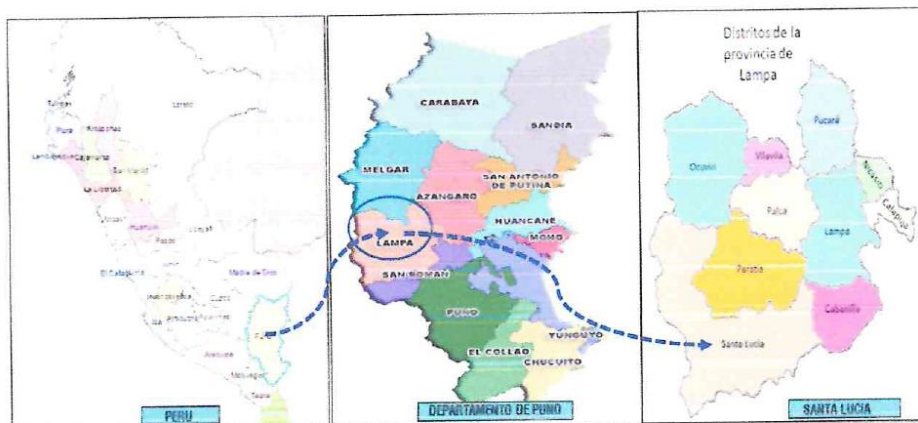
Tumbes
Loreto
Piura
Amazonas
Lambayeque
Cajamarca
San Martín
La Libertad
Ancash
Huánuco
Ucayali
Pasco
El Callao
Madre de Dios
Junín
Cusco
Lima
Huancavelica
Ayacucho
Apurímac
Ica
Puno
Arequipa
Moquegua
Tacna
PERU

CARABAYA
SANDIA
MELGAR
SAN ANTONIO DE PUTINA
AZANGARO
HUANCANE
LAMPA
MOHO
SAN ROMAN
PUNO
YUNGUYO
EL COLLAO
CHUCUITO
DEPARTAMENTO DE PUNO

Distritos de la provincia de Lampa
Pucará
Ocuviri
Vilavila
Nicasio
Calapuja
Palca
Lampa
Paratía
Cabanilla
Santa Lucía
SANTA LUCIA